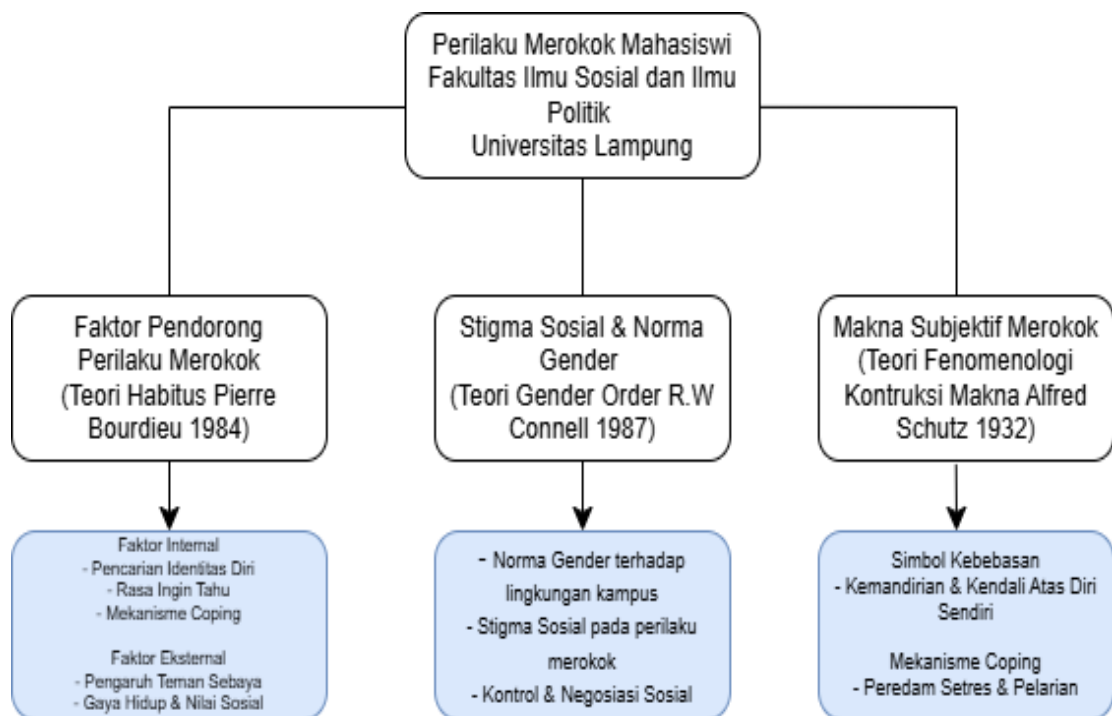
Perilaku Merokok Mahasiswi Fakultas Ilmu Sosial dan Ilmu Politik Universitas Lampung

Faktor Pendorong Perilaku Merokok (Teori Habitus Pierre Bourdieu 1984)

Faktor Internal
- Pencarian Identitas Diri
- Rasa Ingin Tahu
- Mekanisme Coping

Faktor Eksternal
- Pengaruh Teman Sebaya
- Gaya Hidup & Nilai Sosial

Stigma Sosial & Norma Gender (Teori Gender Order R.W Connell 1987)

- Norma Gender terhadap lingkungan kampus
- Stigma Sosial pada perilaku merokok
- Kontrol & Negosiasi Sosial

Makna Subjektif Merokok (Teori Fenomenologi Kontruksi Makna Alfred Schutz 1932)

Simbol Kebebasan
- Kemandirian & Kendali Atas Diri Sendiri

Mekanisme Coping
- Peredam Setres & Pelarian